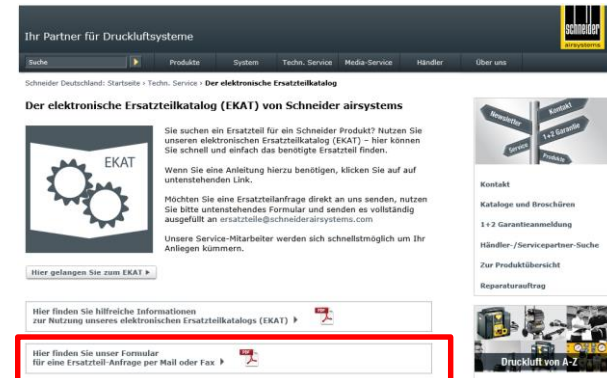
Ihr Partner für Druckluftsysteme

schneider airsystems

Suche | Produkte | System | Techn. Service | Media-Service | Händler | Über uns

Schneider Deutschland: Startseite › Techn. Service › Der elektronische Ersatzteilkatalog

Der elektronische Ersatzteilkatalog (EKAT) von Schneider airsystems

EKAT

Sie suchen ein Ersatzteil für ein Schneider Produkt? Nutzen Sie unseren elektronischen Ersatzteilkatalog (EKAT) – hier können Sie schnell und einfach das benötigte Ersatzteil finden.

Wenn Sie eine Anleitung hierzu benötigen, klicken Sie auf untenstehenden Link.

Möchten Sie eine Ersatzteilanfrage direkt an uns senden, nutzen Sie bitte untenstehendes Formular und senden es vollständig ausgefüllt an ersatzteile@schneiderairsystems.com.

Unsere Service-Mitarbeiter werden sich schnellstmöglich um Ihr Anliegen kümmern.

Hier gelangen Sie zum EKAT ▸

Hier finden Sie hilfreiche Informationen zur Nutzung unseres elektronischen Ersatzteilkatalogs (EKAT) ▸

Hier finden Sie unser Formular für eine Ersatzteil-Anfrage per Mail oder Fax ▸

Newsletter | Kontakt | 1+2 Garantie | Service | Produkte

Kontakt

Kataloge und Broschüren

1+2 Garantieanmeldung

Händler-/Servicepartner-Suche

Zur Produktübersicht

Reparaturauftrag

Druckluft von A-Z